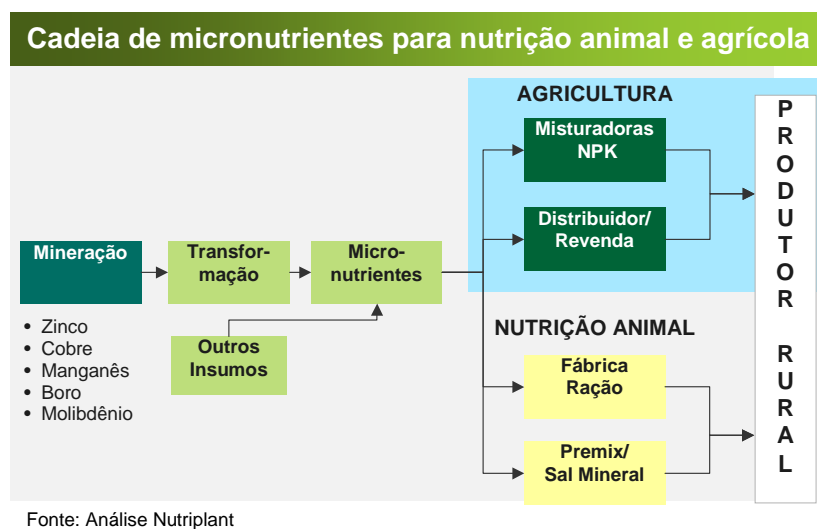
Cadeia de micronutrientes para nutrição animal e agrícola

AGRICULTURA

Misturadoras NPK

Distribuidor/ Revenda

Mineração

Transformação

Micronutrientes

• Zinco
• Cobre
• Manganês
• Boro
• Molibdênio

Outros Insumos

NUTRIÇÃO ANIMAL

Fábrica Ração

Premix/ Sal Mineral

P R O D U T O R

R U R A L

Fonte: Análise Nutriplant